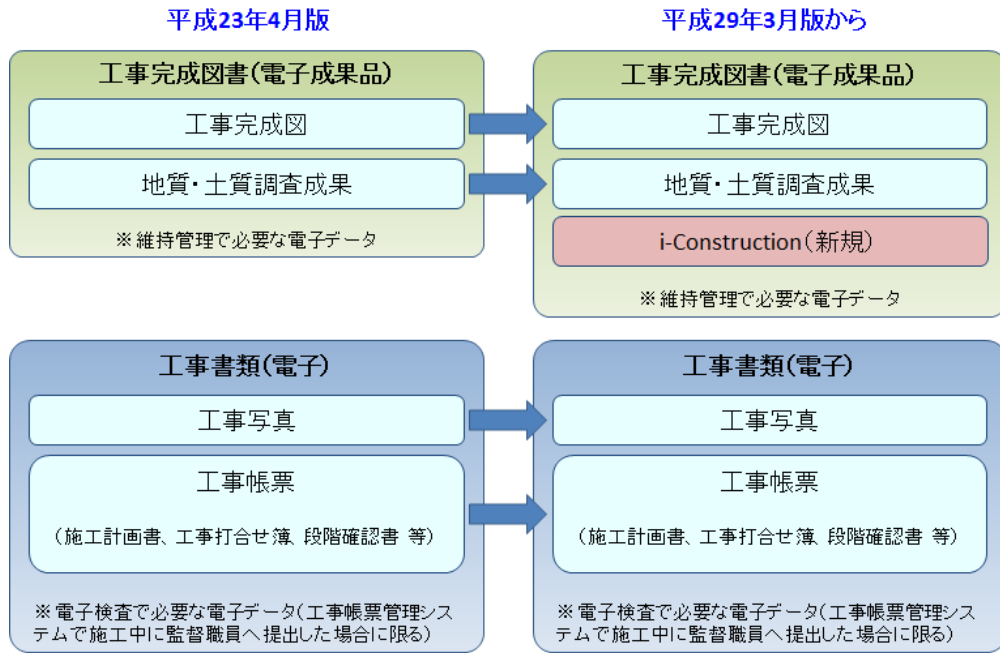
平成23年4月版

工事完成図書(電子成果品)

工事完成図

地質・土質調査成果

※維持管理で必要な電子データ

工事書類(電子)

工事写真

工事帳票

(施工計画書、工事打合せ簿、段階確認書 等)

※電子検査で必要な電子データ(工事帳票管理システムで施工中に監督職員へ提出した場合に限る)

平成29年3月版から

工事完成図書(電子成果品)

工事完成図

地質・土質調査成果

i-Construction(新規)

※維持管理で必要な電子データ

工事書類(電子)

工事写真

工事帳票

(施工計画書、工事打合せ簿、段階確認書 等)

※電子検査で必要な電子データ(工事帳票管理システムで施工中に監督職員へ提出した場合に限る)